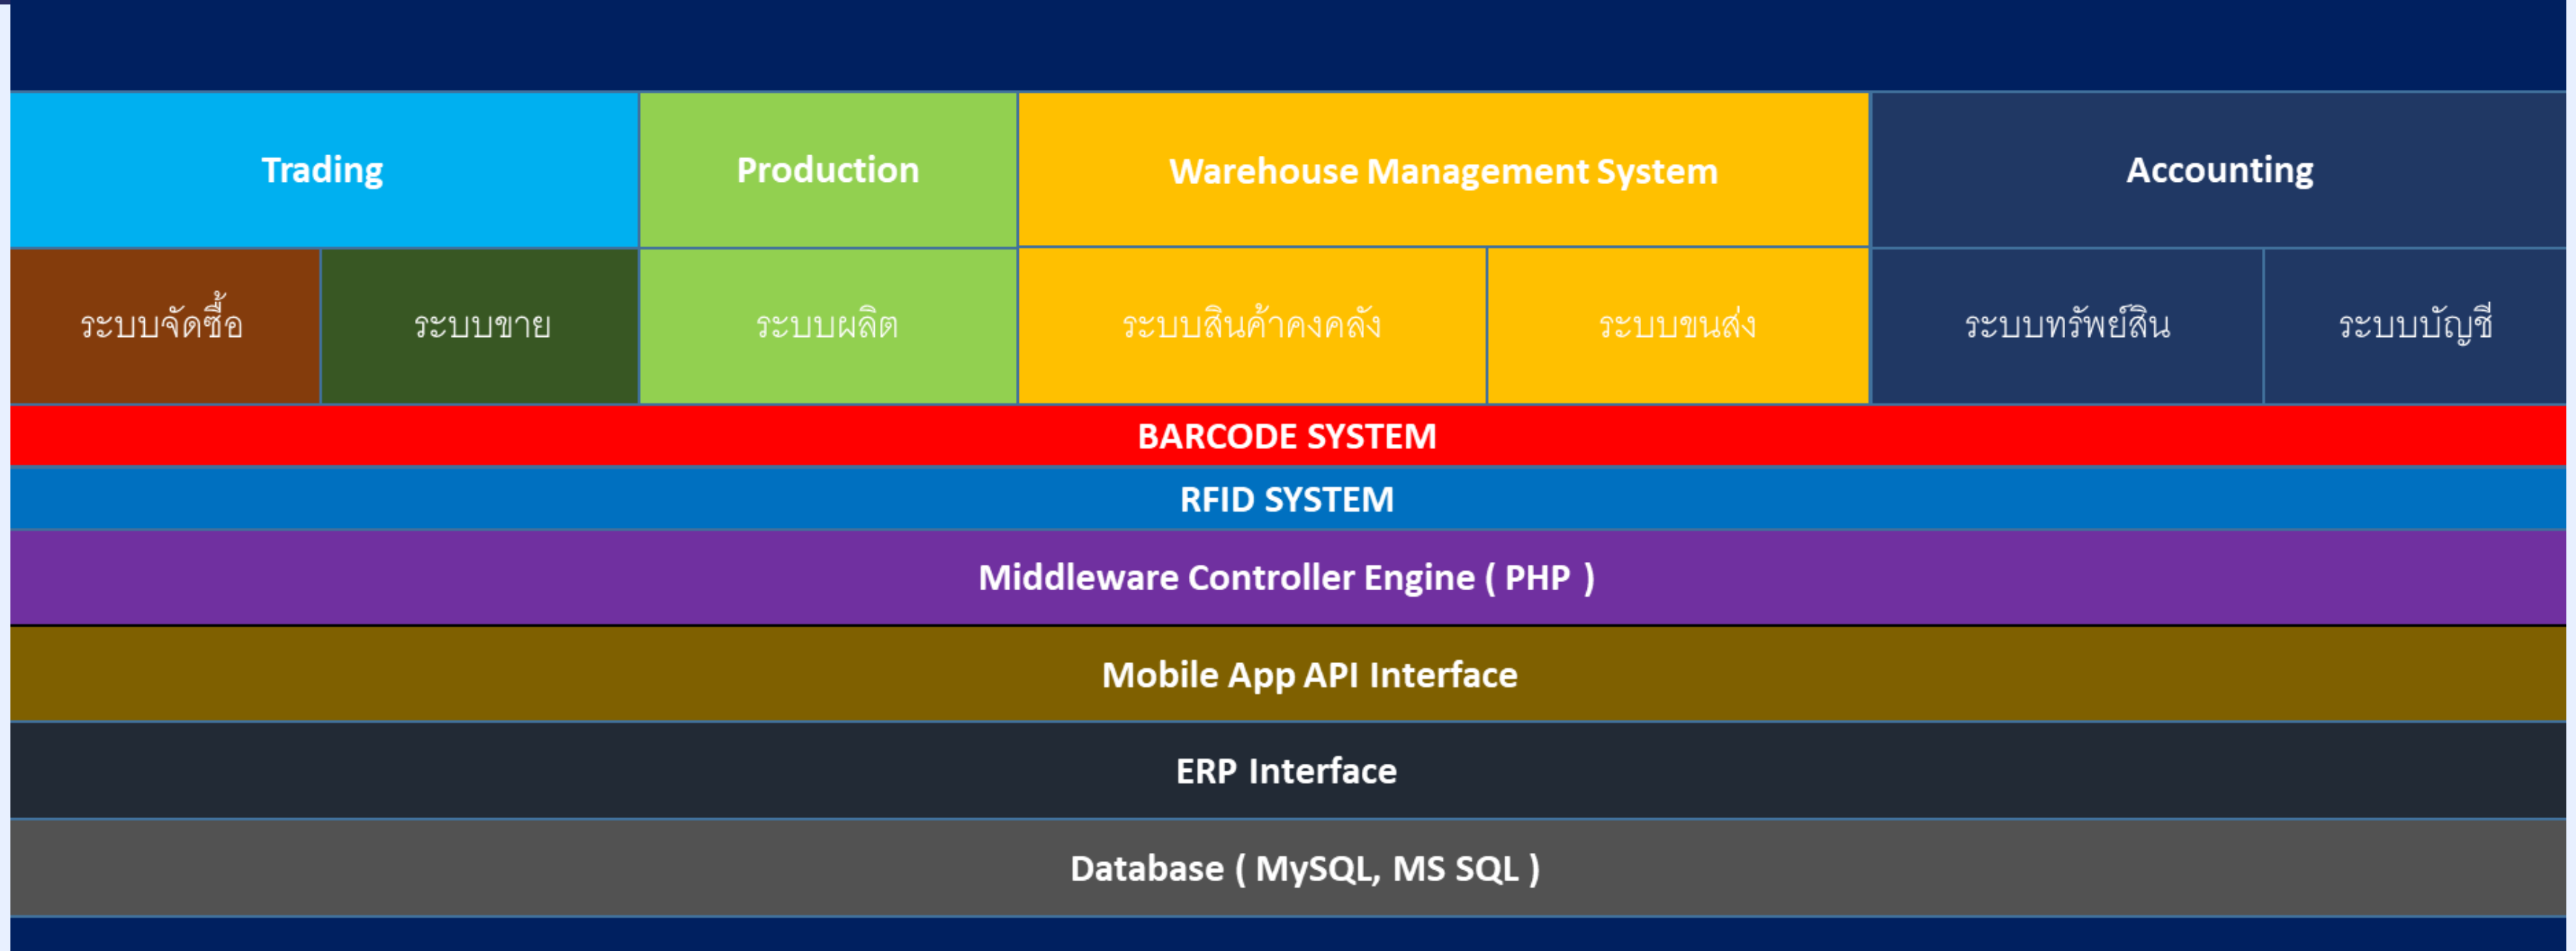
| Trading | | Production | Warehouse Management System | | Accounting | |
|---|---|---|---|---|---|---|
| ระบบจัดซื้อ | ระบบขาย | ระบบผลิต | ระบบสินค้าคงคลัง | ระบบขนส่ง | ระบบทรัพย์สิน | ระบบบัญชี |

BARCODE SYSTEM

RFID SYSTEM

Middleware Controller Engine ( PHP )

Mobile App API Interface

ERP Interface

Database ( MySQL, MS SQL )